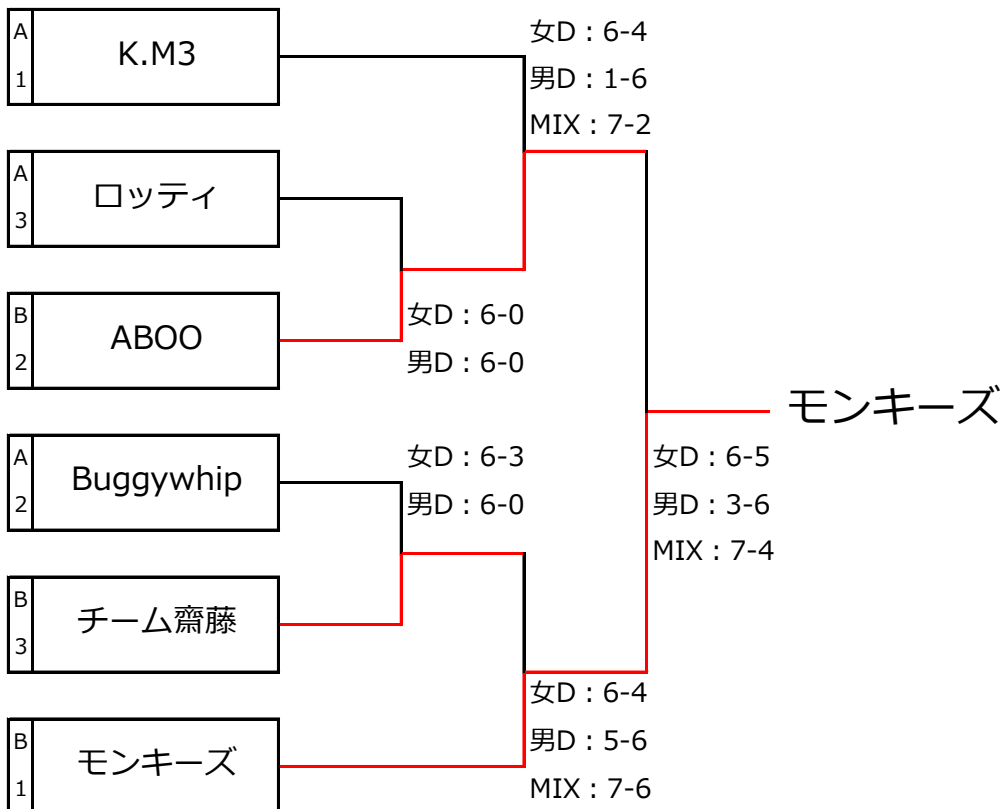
A 1 K.M3

A 3 ロッティ

B 2 ABOO

A 2 Buggywhip

B 3 チーム齋藤

B 1 モンキーズ

女D：6-4
男D：1-6
MIX：7-2

女D：6-0
男D：6-0

女D：6-3
男D：6-0

女D：6-5
男D：3-6
MIX：7-4

女D：6-4
男D：5-6
MIX：7-6

モンキーズ